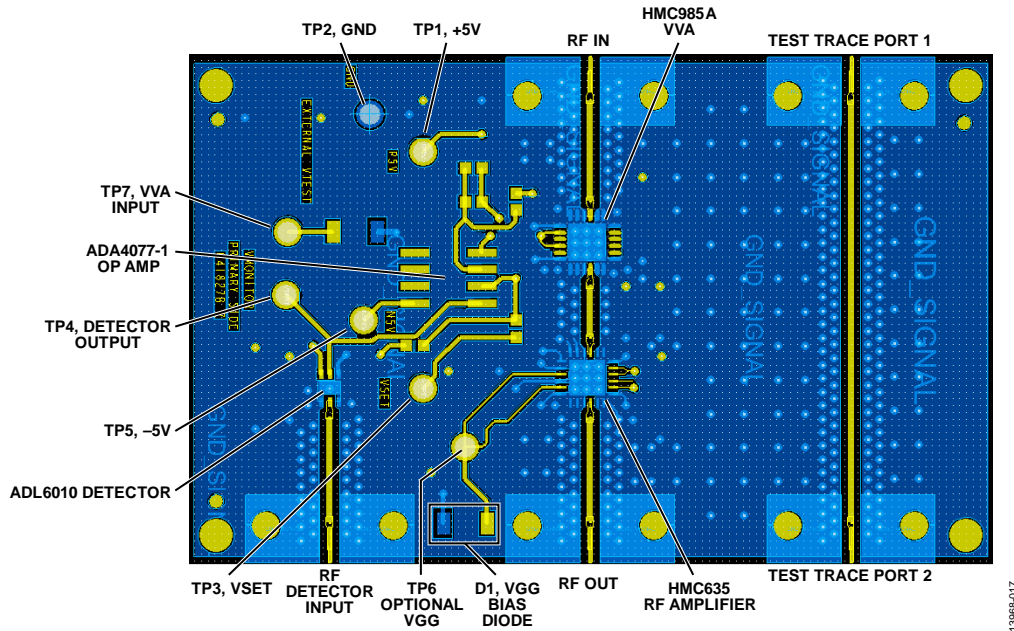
TP2, GND
TP1, +5V
RF IN
HMC985A VVA
TEST TRACE PORT 1
TP7, VVA INPUT
ADA4077-1 OP AMP
TP4, DETECTOR OUTPUT
TP5, –5V
ADL6010 DETECTOR
TP3, VSET
RF DETECTOR INPUT
TP6 OPTIONAL VGG
D1, VGG BIAS DIODE
RF OUT
HMC635 RF AMPLIFIER
TEST TRACE PORT 2
EXTERNAL VTEST
P5V
VOUT
GND SIGNAL
GND_SIGNAL
N5V
VSET
13068-017